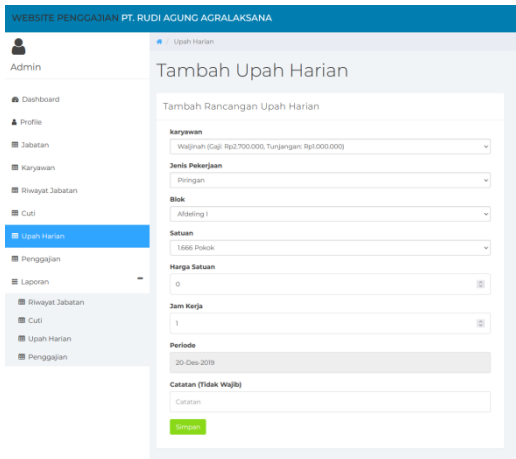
WEBSITE PENGGAJIAN PT. RUDI AGUNG AGRALAKSANA

Admin

Dashboard
Profile
Jabatan
Karyawan
Riwayat Jabatan
Cuti
Upah Harian
Penggajian
Laporan
Riwayat Jabatan
Cuti
Upah Harian
Penggajian

Upah Harian

Tambah Upah Harian

Tambah Rancangan Upah Harian

karyawan
Waljinah (Gaji: Rp2.700.000, Tunjangan: Rp1.000.000)

Jenis Pekerjaan
Piringan

Blok
Afdeling I

Satuan
1.666 Pokok

Harga Satuan
0

Jam Kerja
1

Periode
20-Des-2019

Catatan (Tidak Wajib)
Catatan

Simpan